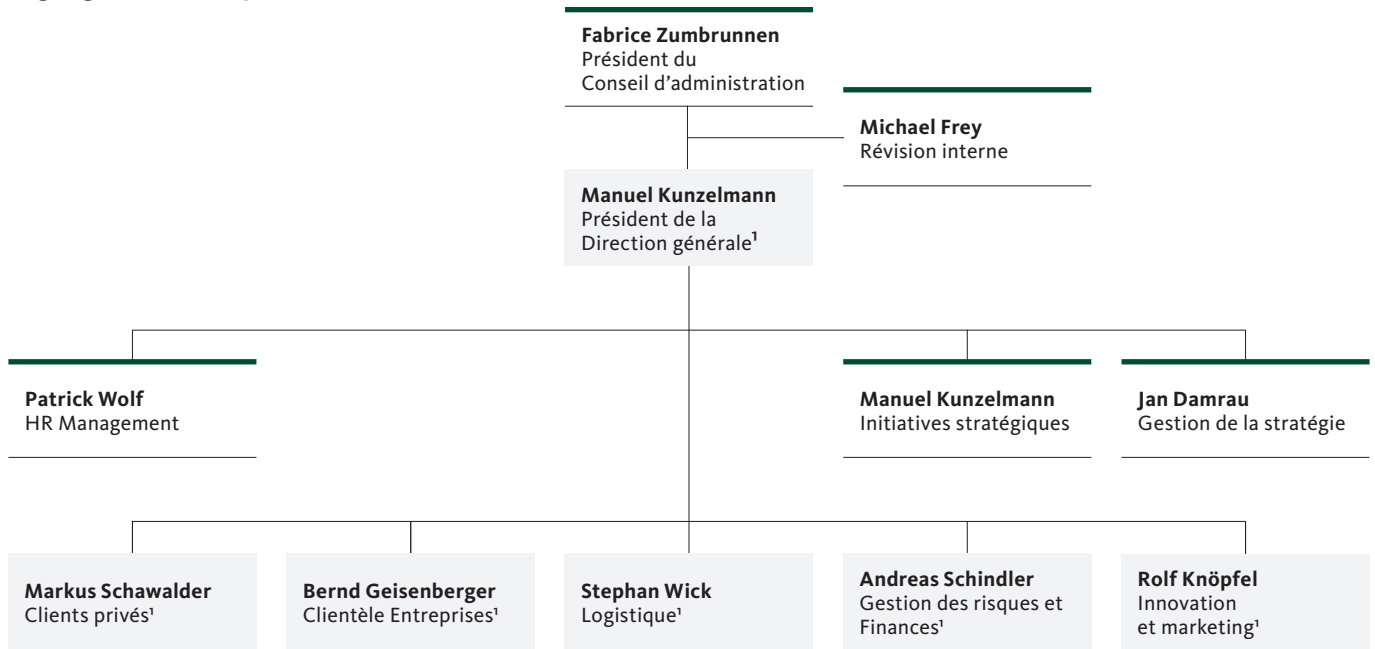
**Fabrice Zumbrunnen**
Président du Conseil d'administration

**Michael Frey**
Révision interne

**Manuel Kunzelmann**
Président de la Direction générale$^1$

**Patrick Wolf**
HR Management

**Manuel Kunzelmann**
Initiatives stratégiques

**Jan Damrau**
Gestion de la stratégie

**Markus Schawalder**
Clients privés$^1$

**Bernd Geisenberger**
Clientèle Entreprises$^1$

**Stephan Wick**
Logistique$^1$

**Andreas Schindler**
Gestion des risques et Finances$^1$

**Rolf Knöpfel**
Innovation et marketing$^1$